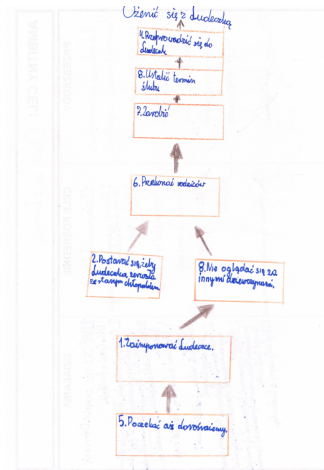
Ożenić się z Ludecką

4. Przeprowadzić się do dziedzica.

8. Ustalić termin ślubu

7. Zaręczyć

6. Przekonać rodziców

2. Postarać się żeby Ludecka zerwała ze swoim adoratorem

8. Nie oglądać się za innymi dziewczynami.

1. Zaimponować Ludeckiej.

5. Poczekać aż dorośnie.

ANTEK CELE
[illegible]
CEL GŁÓWNY
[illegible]